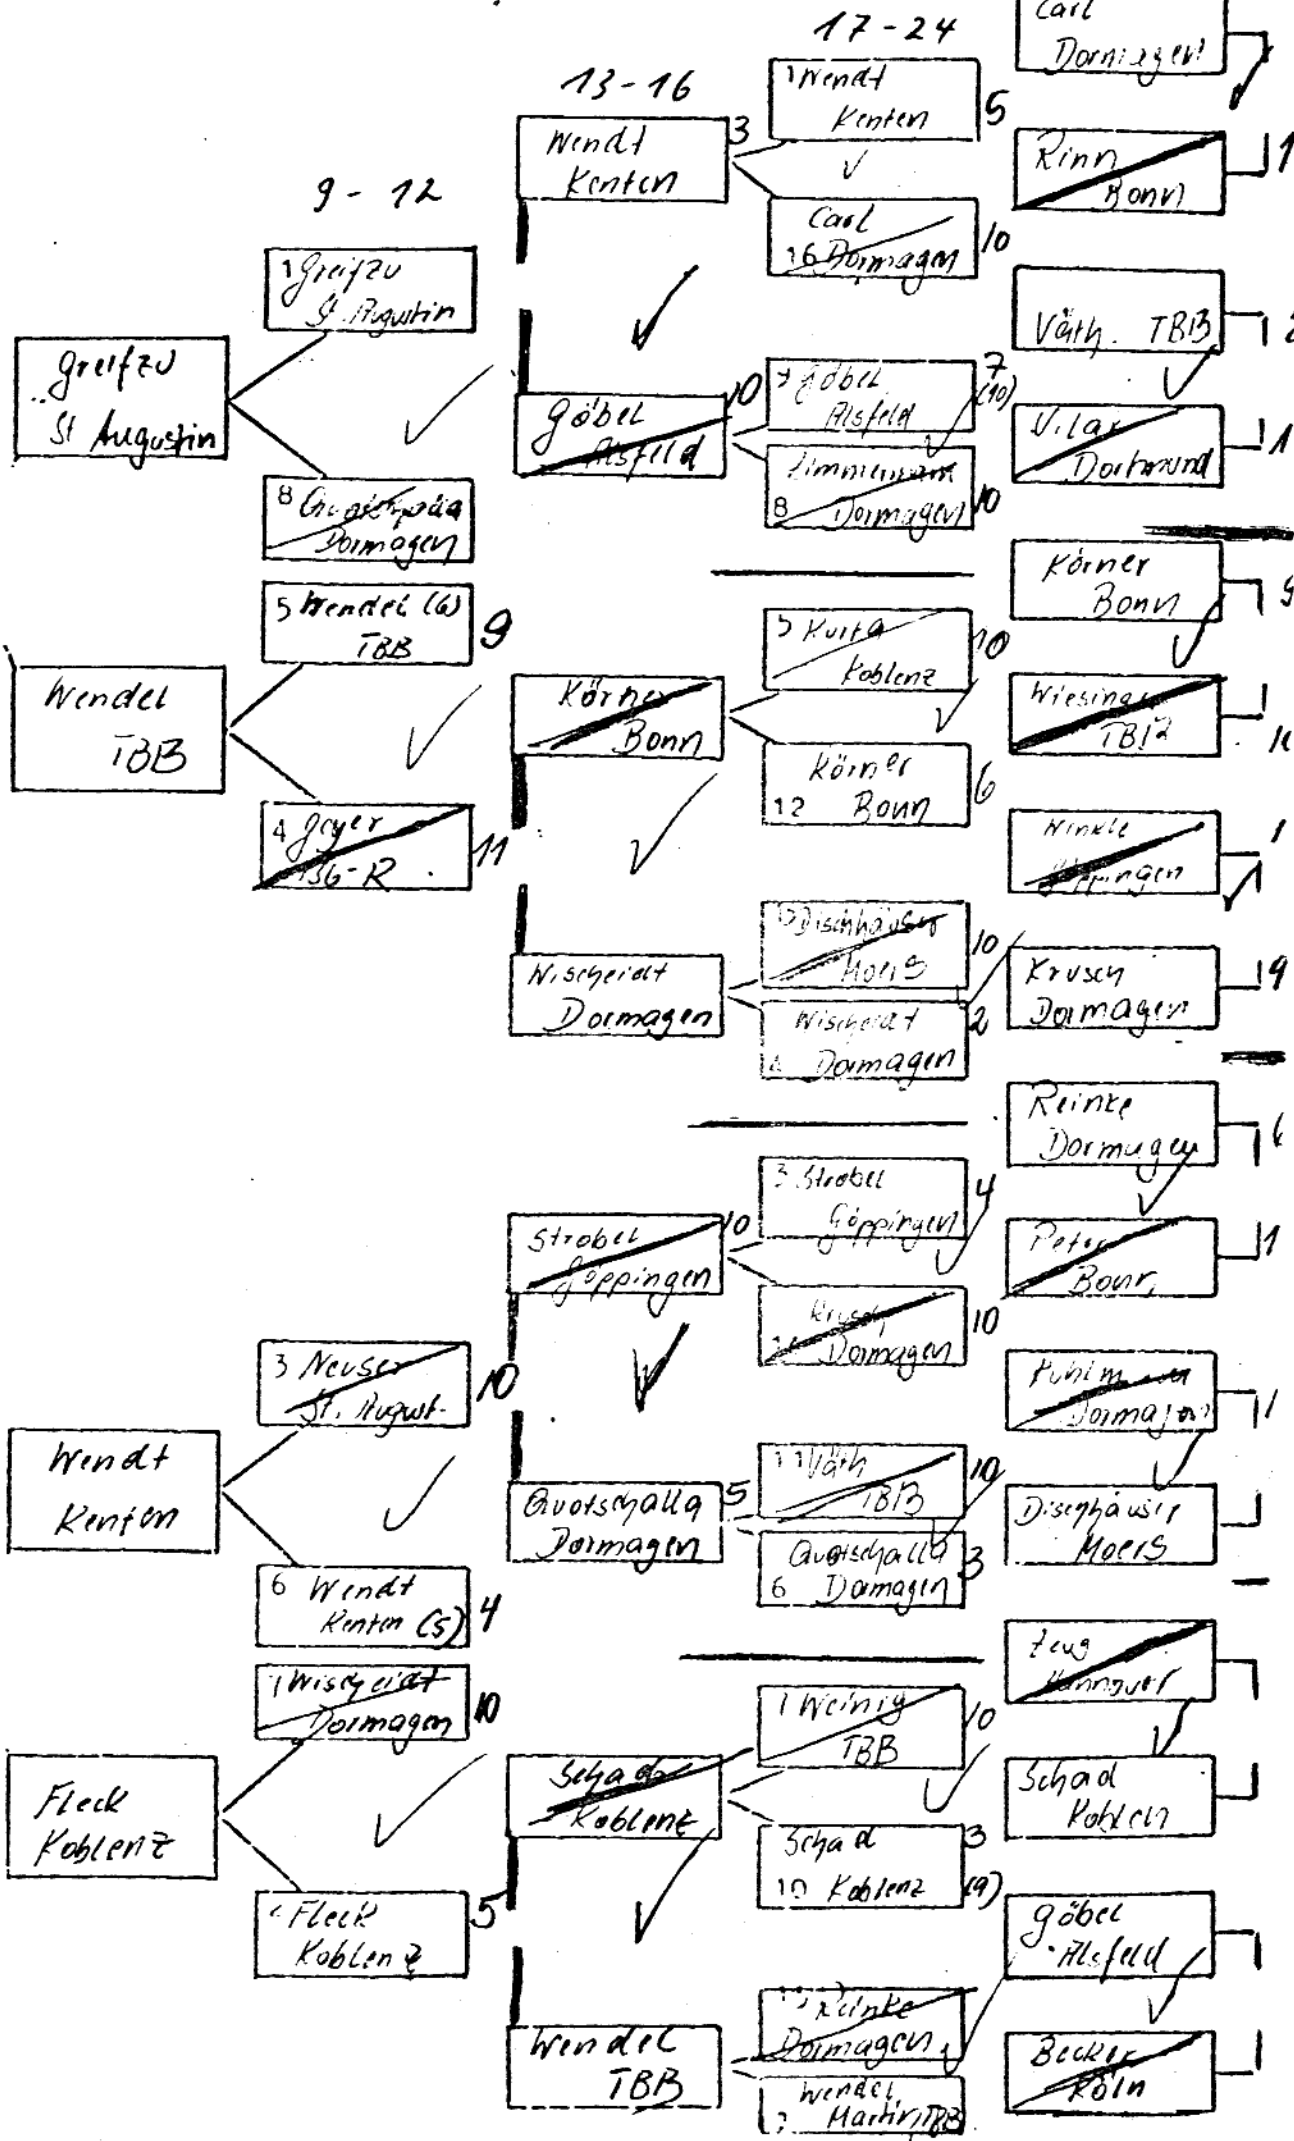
17 - 24

13 - 16

9 - 12

Carl
Dormagen

1 Wendt
Kenten
5

Rinn
Bonn
1

Wendt
Kenten
3

Carl
16 Dormagen
10

1 Greifzu
St. Augustin

Väth TBB
2

Greifzu
St Augustin

Göbel
Alsfeld
10

7 Göbel
Alsfeld
7 (10)

Vilar
Dortmund
1

Zimmermann
8 Dormagen
10

8 Quotschalla
Dormagen

Körner
Bonn
9

5 Wendel (6)
TBB
9

5 Kurta
Koblenz
10

Wendel
TBB

Körner
Bonn

Wiesinger
TBB
10

Körner
12 Bonn
6

4 Geyer
TSG-R
11

Winkle
Dormagen
1

Dischhäuser
Moers
10

Wischerath
Dormagen

Krusch
Dormagen
9

Wischerath
Dormagen
2

Reinke
Dormagen
6

3 Strobel
Göppingen
4

Strobel
Göppingen
10

Peter
Bonn
1

Krusch
Dormagen
10

3 Neuser
St. August.
10

Puhlmann
Dormagen
1

11 Väth
TBB
10

Wendt
Kenten

Quotschalla
Dormagen
5

Dischhäuser
Moers

Quotschalla
6 Dormagen
3

6 Wendt
Kenten (5)
4

Zeug
Hannover

1 Wischerath
Dormagen
10

1 Weinig
TBB
10

Schad
Koblenz

Fleck
Koblenz

Schad
Koblenz

Schad
10 Koblenz
3 (9)

Fleck
Koblenz
5

Göbel
Alsfeld

Reinke
Dormagen

Wendel
TBB

Becker
Köln

Wendel
2 Martin TBB